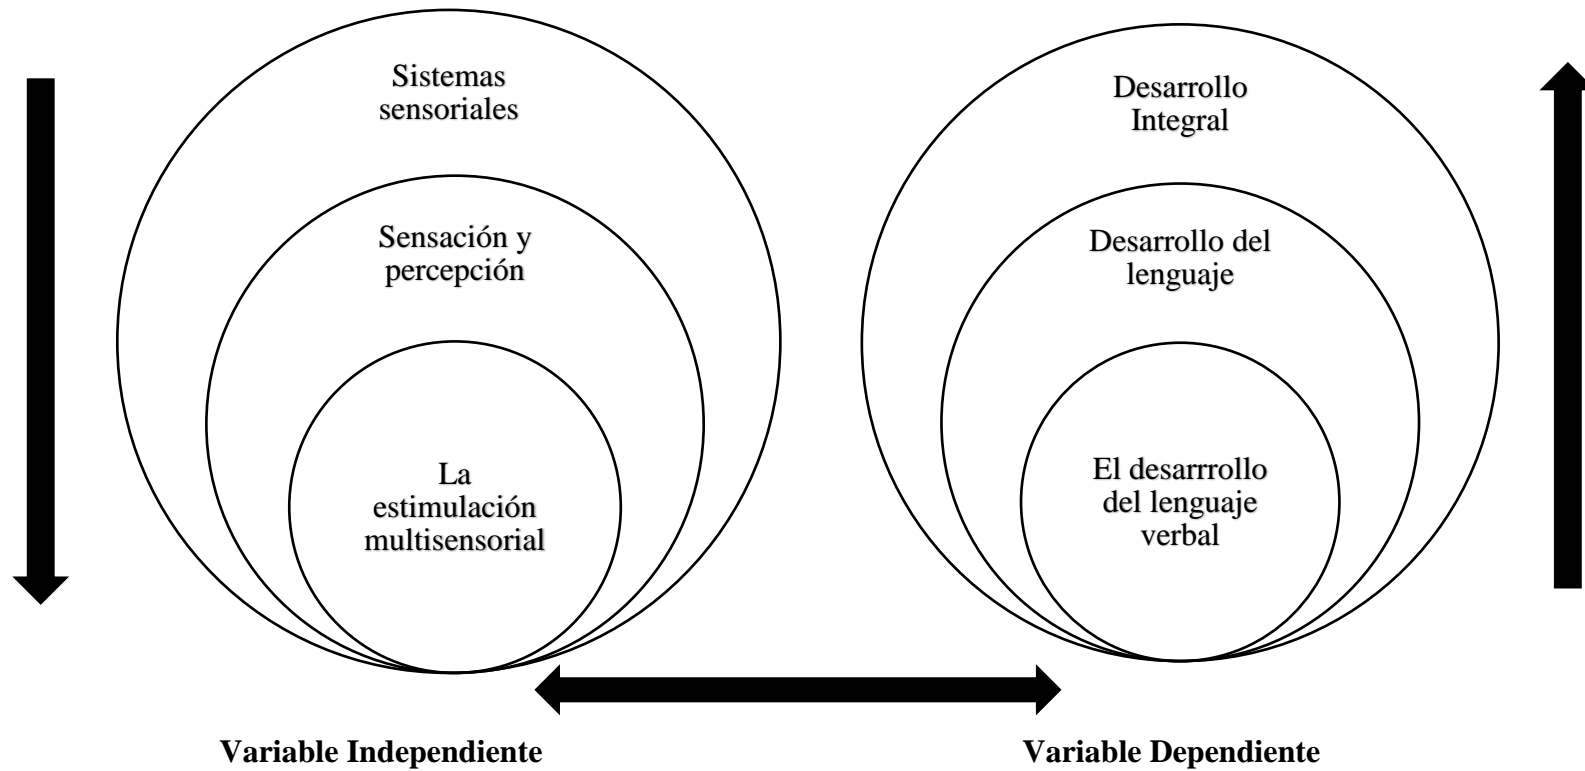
Sistemas sensoriales

Sensación y percepción

La estimulación multisensorial

Desarrollo Integral

Desarrollo del lenguaje

El desarrrollo del lenguaje verbal

Variable Independiente

Variable Dependiente